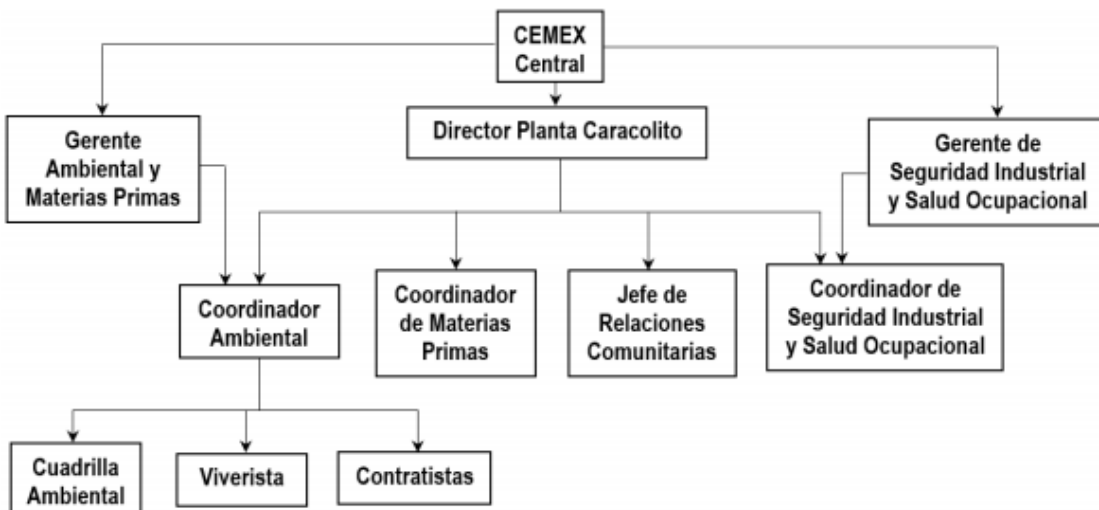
CEMEX Central

Gerente Ambiental y Materias Primas

Director Planta Caracolito

Gerente de Seguridad Industrial y Salud Ocupacional

Coordinador Ambiental

Coordinador de Materias Primas

Jefe de Relaciones Comunitarias

Coordinador de Seguridad Industrial y Salud Ocupacional

Cuadrilla Ambiental

Viverista

Contratistas